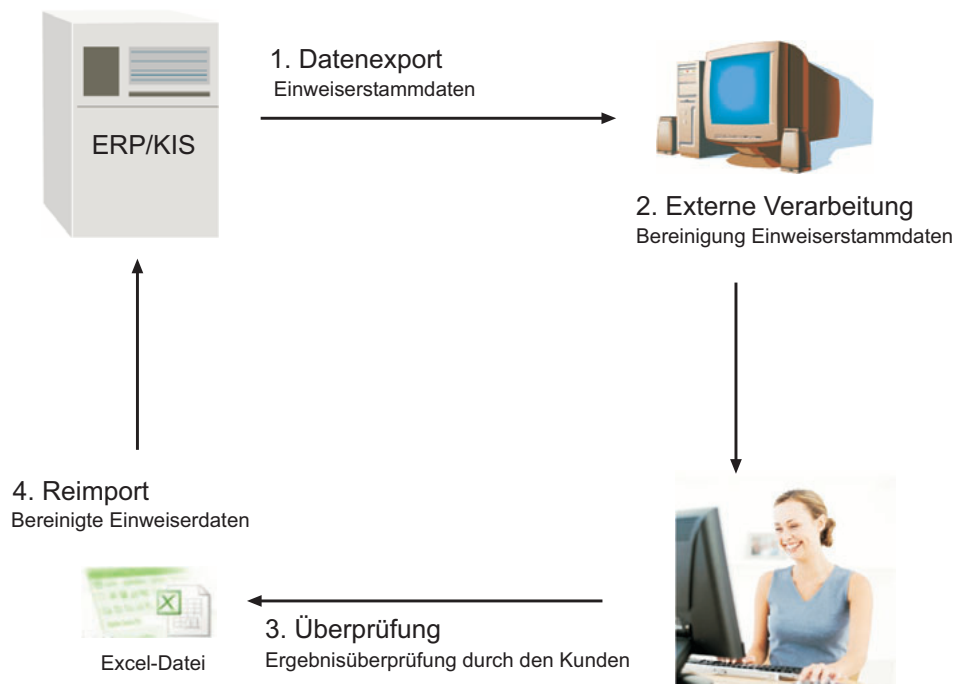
ERP/KIS

1. Datenexport
Einweiserstammdaten

2. Externe Verarbeitung
Bereinigung Einweiserstammdaten

3. Überprüfung
Ergebnisüberprüfung durch den Kunden

Excel-Datei

4. Reimport
Bereinigte Einweiserdaten